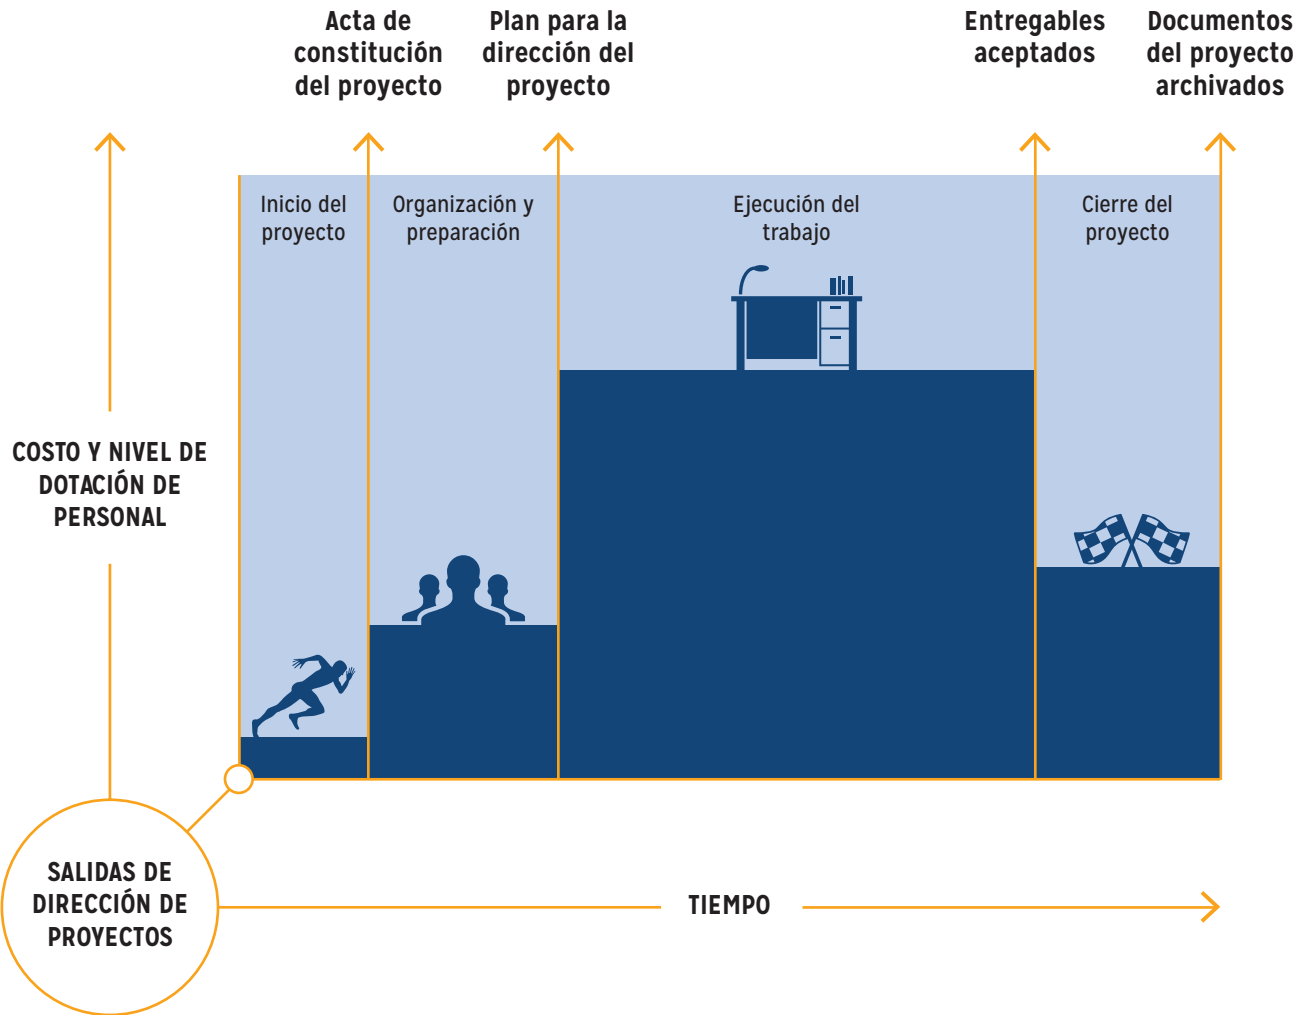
Acta de constitución del proyecto

Plan para la dirección del proyecto

Entregables aceptados

Documentos del proyecto archivados

Inicio del proyecto

Organización y preparación

Ejecución del trabajo

Cierre del proyecto

COSTO Y NIVEL DE DOTACIÓN DE PERSONAL

SALIDAS DE DIRECCIÓN DE PROYECTOS

TIEMPO